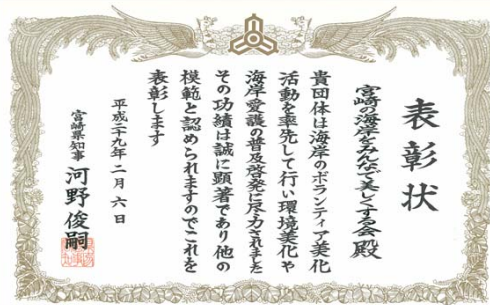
表彰状

宮崎の海岸をみんなで美しくする会殿

貴団体は海岸のボランティア美化活動を率先して行い環境美化や海岸愛護の普及啓発に尽力されましたその功績は誠に顕著であり他の模範と認められますのでこれを表彰します

平成二十九年二月六日

宮崎県知事
河野俊嗣

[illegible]